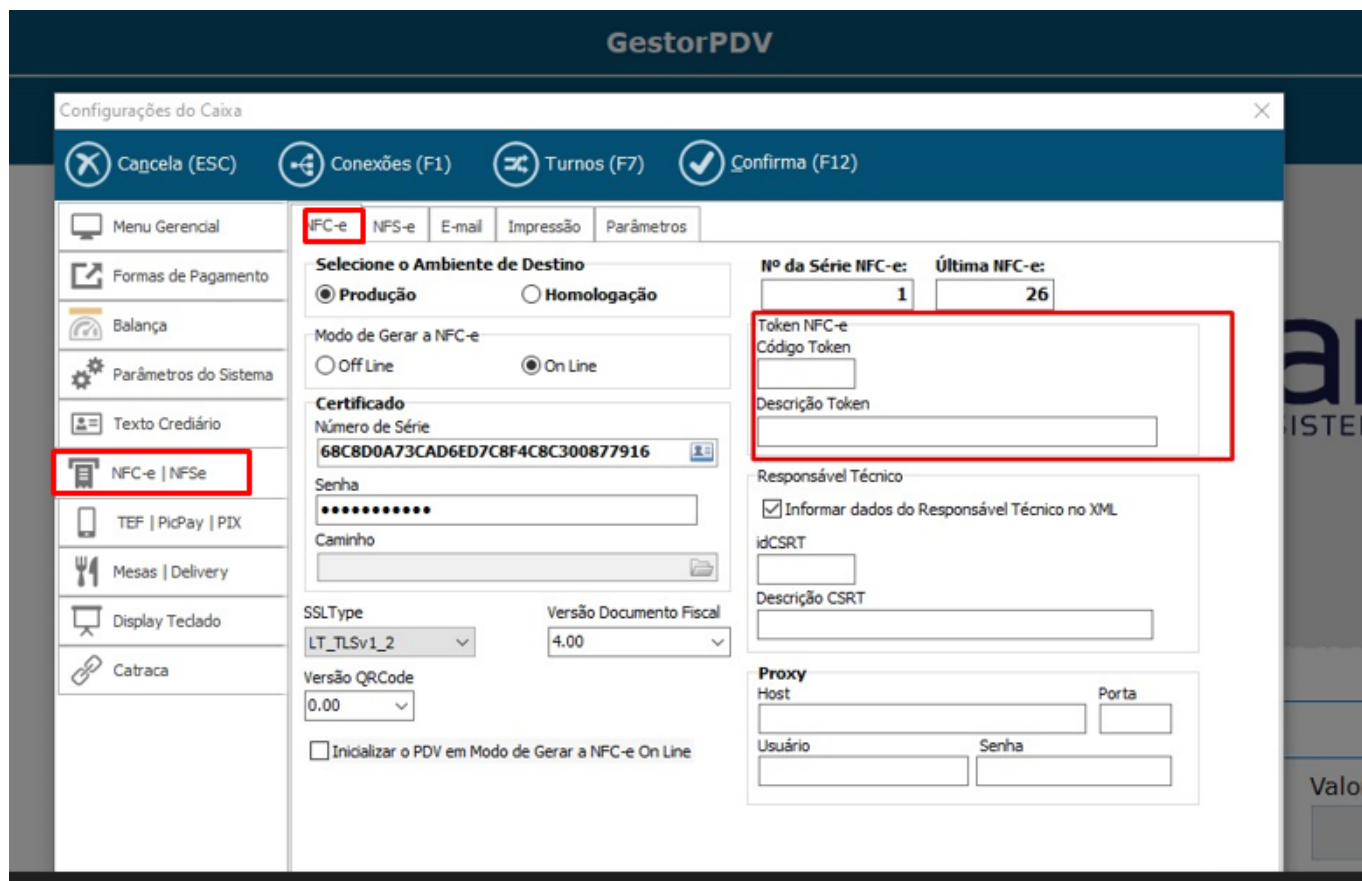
GestorPDV

Configurações do Caixa

Cancela (ESC) Conexões (F1) Turnos (F7) Confirma (F12)

Menu Gerencial
Formas de Pagamento
Balança
Parâmetros do Sistema
Texto Crediário
NFC-e | NFSe
TEF | PicPay | PIX
Mesas | Delivery
Display Teclado
Catraca

NFC-e NFS-e E-mail Impressão Parâmetros

Selecione o Ambiente de Destino
Produção Homologação

Modo de Gerar a NFC-e
Off Line On Line

Certificado
Número de Série
68C8D0A73CAD6ED7C8F4C8C300877916
Senha
••••••••••••
Caminho

SSLType
LT_TLSv1_2
Versão Documento Fiscal
4.00
Versão QRCode
0.00

Inicializar o PDV em Modo de Gerar a NFC-e On Line

Nº da Série NFC-e: 1
Última NFC-e: 26

Token NFC-e
Código Token
Descrição Token

Responsável Técnico
Informar dados do Responsável Técnico no XML
idCSRT
Descrição CSRT

Proxy
Host
Porta
Usuário
Senha

ar
ISTE
Valo